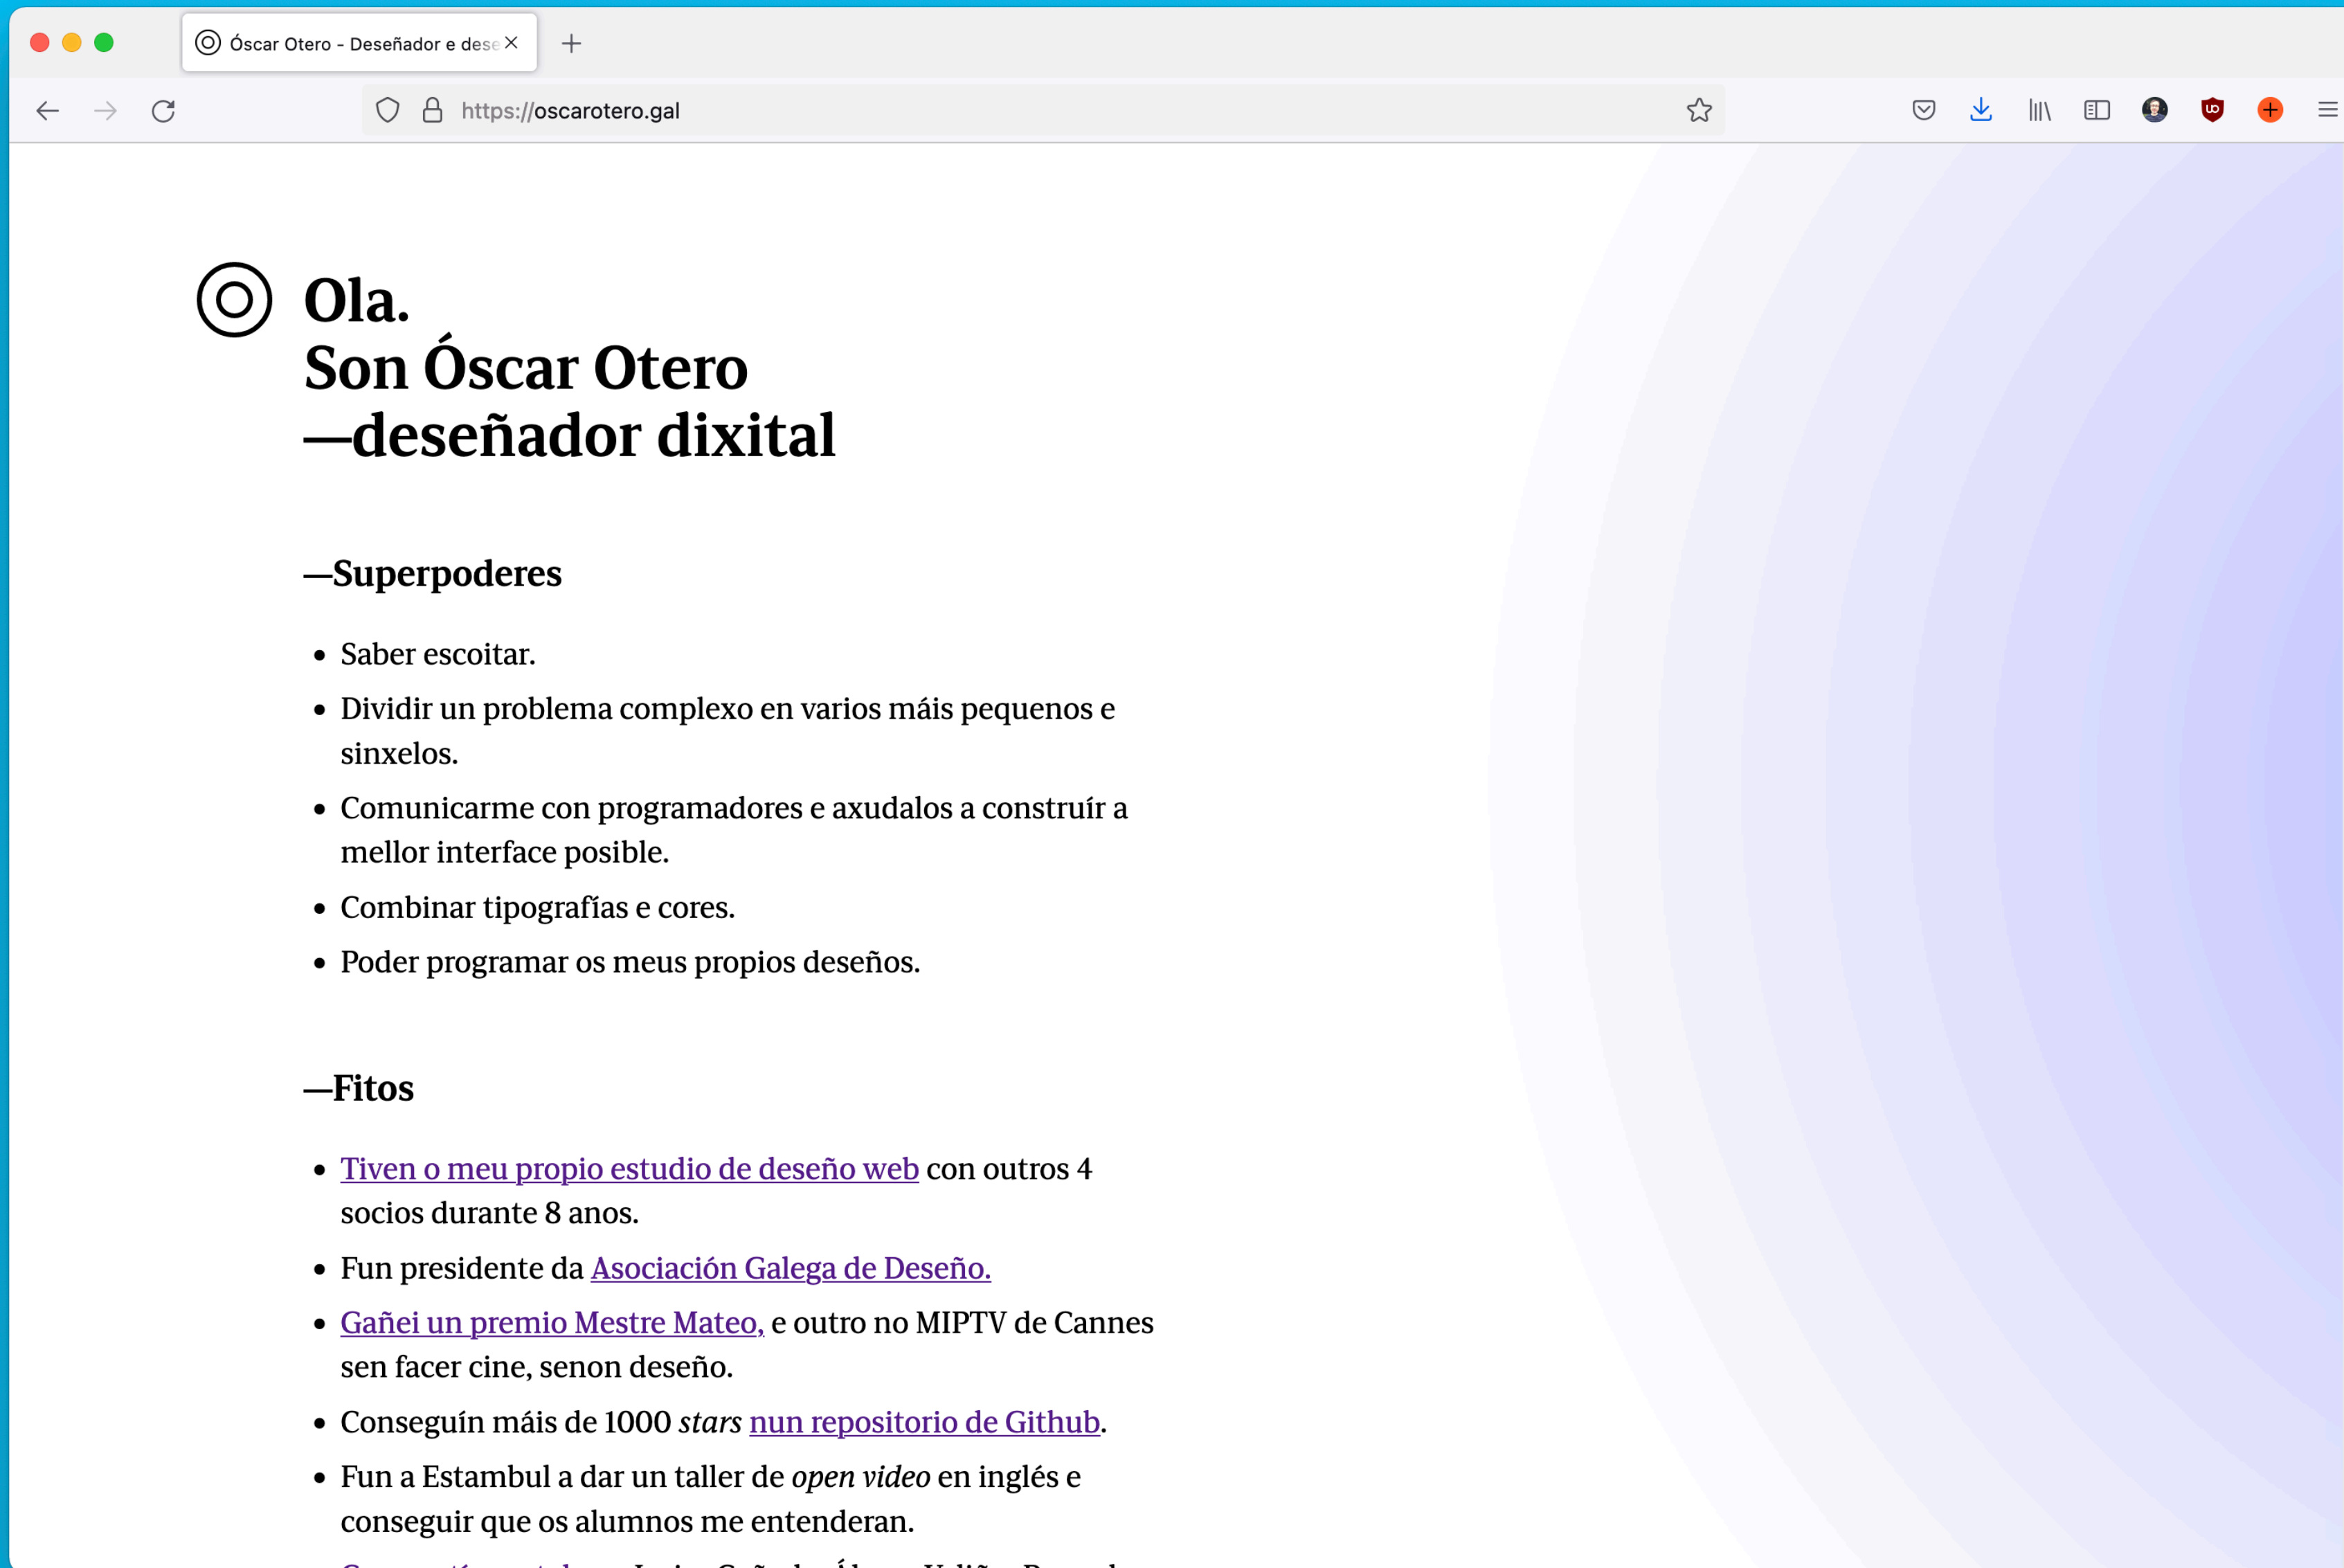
Óscar Otero - Deseñador e dese

https://oscarotero.gal

Ola.
Son Óscar Otero
—deseñador dixital

—Superpoderes

- Saber escoitar.
- Dividir un problema complexo en varios máis pequenos e sinxelos.
- Comunicarme con programadores e axudalos a construír a mellor interface posible.
- Combinar tipografías e cores.
- Poder programar os meus propios deseños.

—Fitos

- Tiven o meu propio estudio de deseño web con outros 4 socios durante 8 anos.
- Fun presidente da Asociación Galega de Deseño.
- Gañei un premio Mestre Mateo, e outro no MIPTV de Cannes sen facer cine, senon deseño.
- Conseguín máis de 1000 *stars* nun repositorio de Github.
- Fun a Estambul a dar un taller de *open video* en inglés e conseguir que os alumnos me entenderan.
- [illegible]